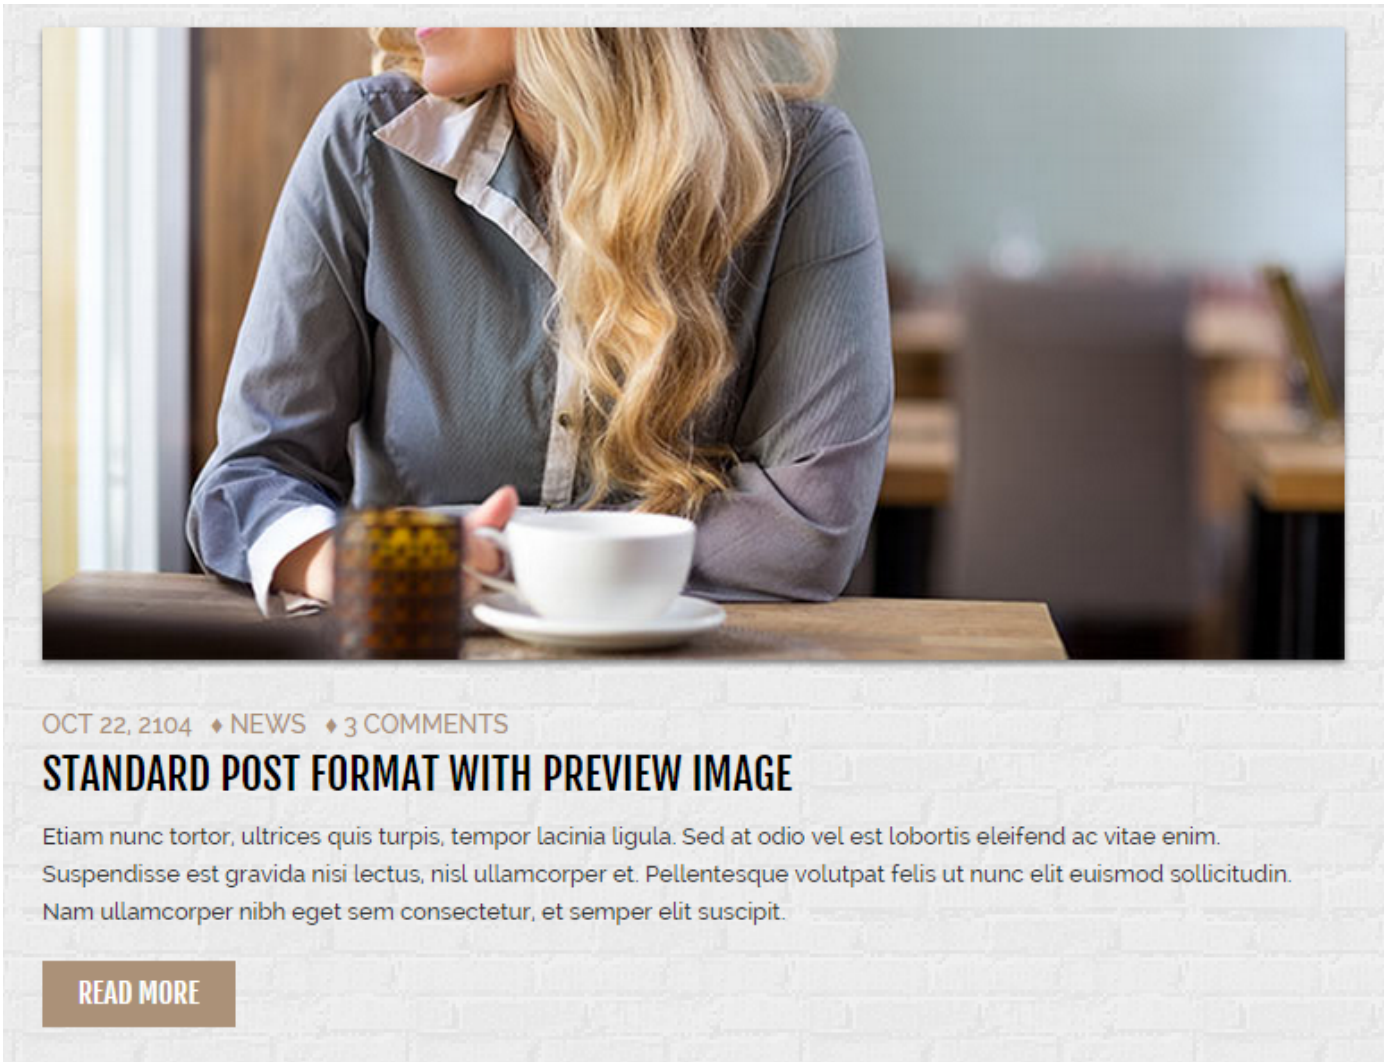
OCT 22, 2104 ♦ NEWS ♦ 3 COMMENTS

STANDARD POST FORMAT WITH PREVIEW IMAGE

Etiam nunc tortor, ultrices quis turpis, tempor lacinia ligula. Sed at odio vel est lobortis eleifend ac vitae enim. Suspendisse est gravida nisi lectus, nisl ullamcorper et. Pellentesque volutpat felis ut nunc elit euismod sollicitudin. Nam ullamcorper nibh eget sem consectetur, et semper elit suscipit.

READ MORE